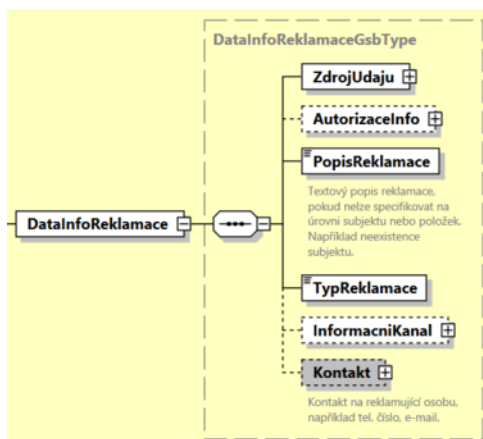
DataInfoReklamaceGsbType

DataInfoReklamace

ZdrojUdaju

AutorizaceInfo

PopisReklamace

Textový popis reklamace, pokud nelze specifikovat na úrovni subjektu nebo položek. Například neexistence subjektu.

TypReklamace

InformacniKanal

Kontakt

Kontakt na reklamující osobu, například tel. číslo, e-mail.